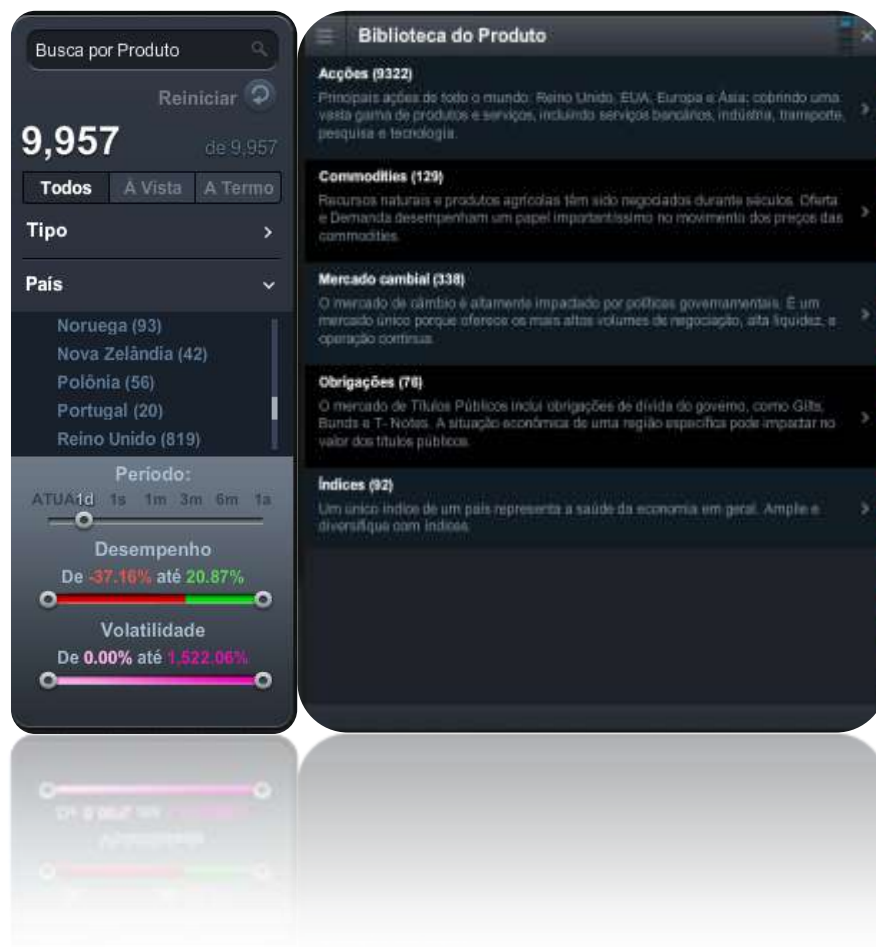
Busca por Produto

Reiniciar

9,957 de 9,957

Todos | À Vista | A Termo

Tipo

País

Noruega (93)
Nova Zelândia (42)
Polônia (56)
Portugal (20)
Reino Unido (819)

Período:
ATUAL 1d 1s 1m 3m 6m 1a

Desempenho
De -37.16% até 20.87%

Volatilidade
De 0.00% até 1,522.06%

Biblioteca do Produto

Acções (9322)
Principais acções de todo o mundo: Reino Unido, EUA, Europa e Ásia; cobrindo uma vasta gama de produtos e serviços, incluindo serviços bancários, indústria, transporte, pesquisa e tecnologia.

Commodities (129)
Recursos naturais e produtos agrícolas têm sido negociados durante séculos. Oferta e Demanda desempenham um papel importantíssimo no movimento dos preços das commodities.

Mercado cambial (338)
O mercado de câmbio é altamente impactado por políticas governamentais. É um mercado único porque oferece os mais altos volumes de negociação, alta liquidez, e operação contínua.

Obrigações (78)
O mercado de Títulos Públicos inclui obrigações de dívida do governo, como Gilts, Bunds e T- Notes. A situação económica de uma região específica pode impactar no valor dos títulos públicos.

Índices (92)
Um único índice de um país representa a saúde da economia em geral. Amplie e diversifique com índices.